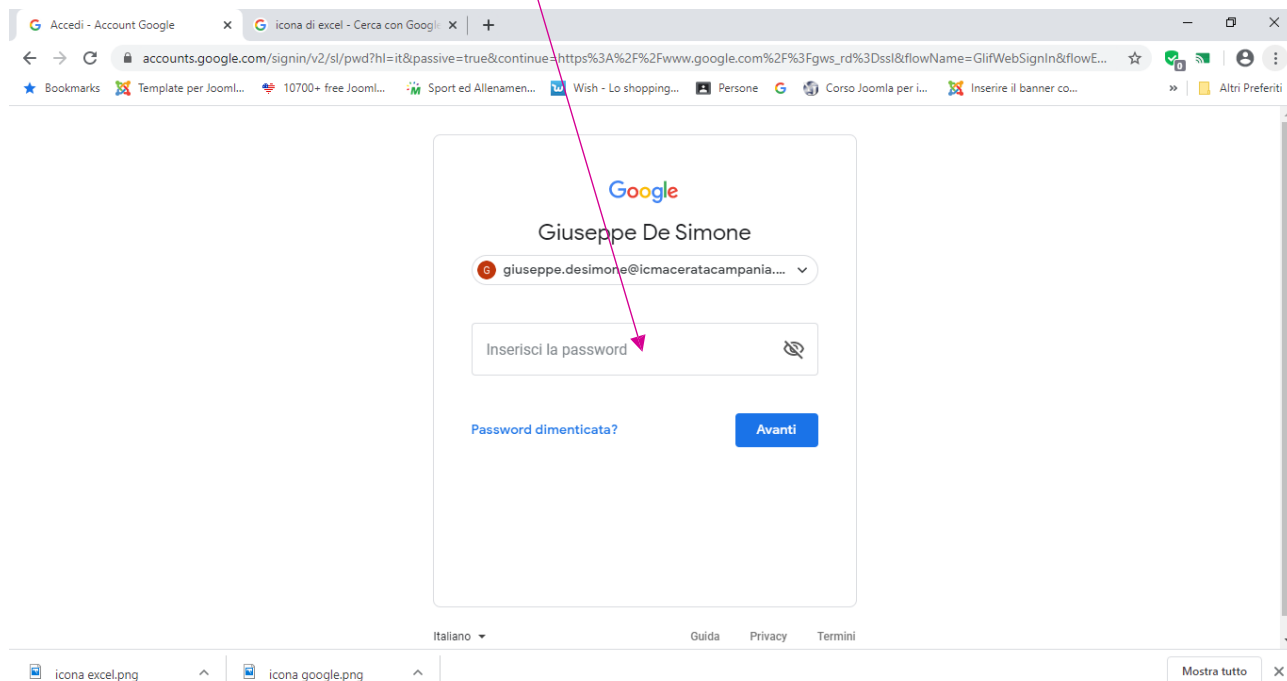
Accedi - Account Google ×
icona di excel - Cerca con Googl ×
+

accounts.google.com/signin/v2/sl/pwd?hl=it&passive=true&continue=https%3A%2F%2Fwww.google.com%2F%3Fgws_rd%3Dssl&flowName=GlifWebSignIn&flowE...

Bookmarks
Template per Jooml...
10700+ free Jooml...
Sport ed Allenamen...
Wish - Lo shopping...
Persone
Corso Joomla per i...
Inserire il banner co...
»
Altri Preferiti

Google

Giuseppe De Simone

giuseppe.desimone@icmaceratacampania....

Inserisci la password

Password dimenticata?

Avanti

Italiano

Guida
Privacy
Termini

icona excel.png
icona google.png
Mostra tutto